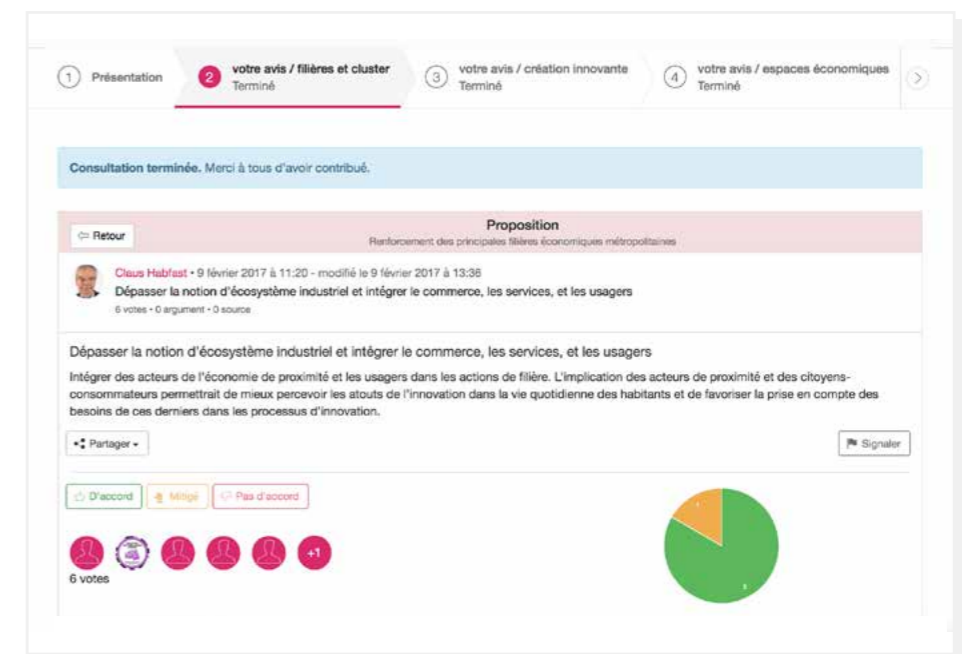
1 Présentation

2 votre avis / filières et cluster
Terminé

3 votre avis / création innovante
Terminé

4 votre avis / espaces économiques
Terminé

Consultation terminée. Merci à tous d'avoir contribué.

Retour

Proposition
Renforcement des principales filières économiques métropolitaines

Claus Habfast • 9 février 2017 à 11:20 - modifié le 9 février 2017 à 13:36
Dépasser la notion d'écosystème industriel et intégrer le commerce, les services, et les usagers
6 votes • 0 argument • 0 source

Dépasser la notion d'écosystème industriel et intégrer le commerce, les services, et les usagers

Intégrer des acteurs de l'économie de proximité et les usagers dans les actions de filière. L'implication des acteurs de proximité et des citoyens-consommateurs permettrait de mieux percevoir les atouts de l'innovation dans la vie quotidienne des habitants et de favoriser la prise en compte des besoins de ces derniers dans les processus d'innovation.

Partager

Signaler

D'accord Mitigé Pas d'accord

+1
6 votes

1
5